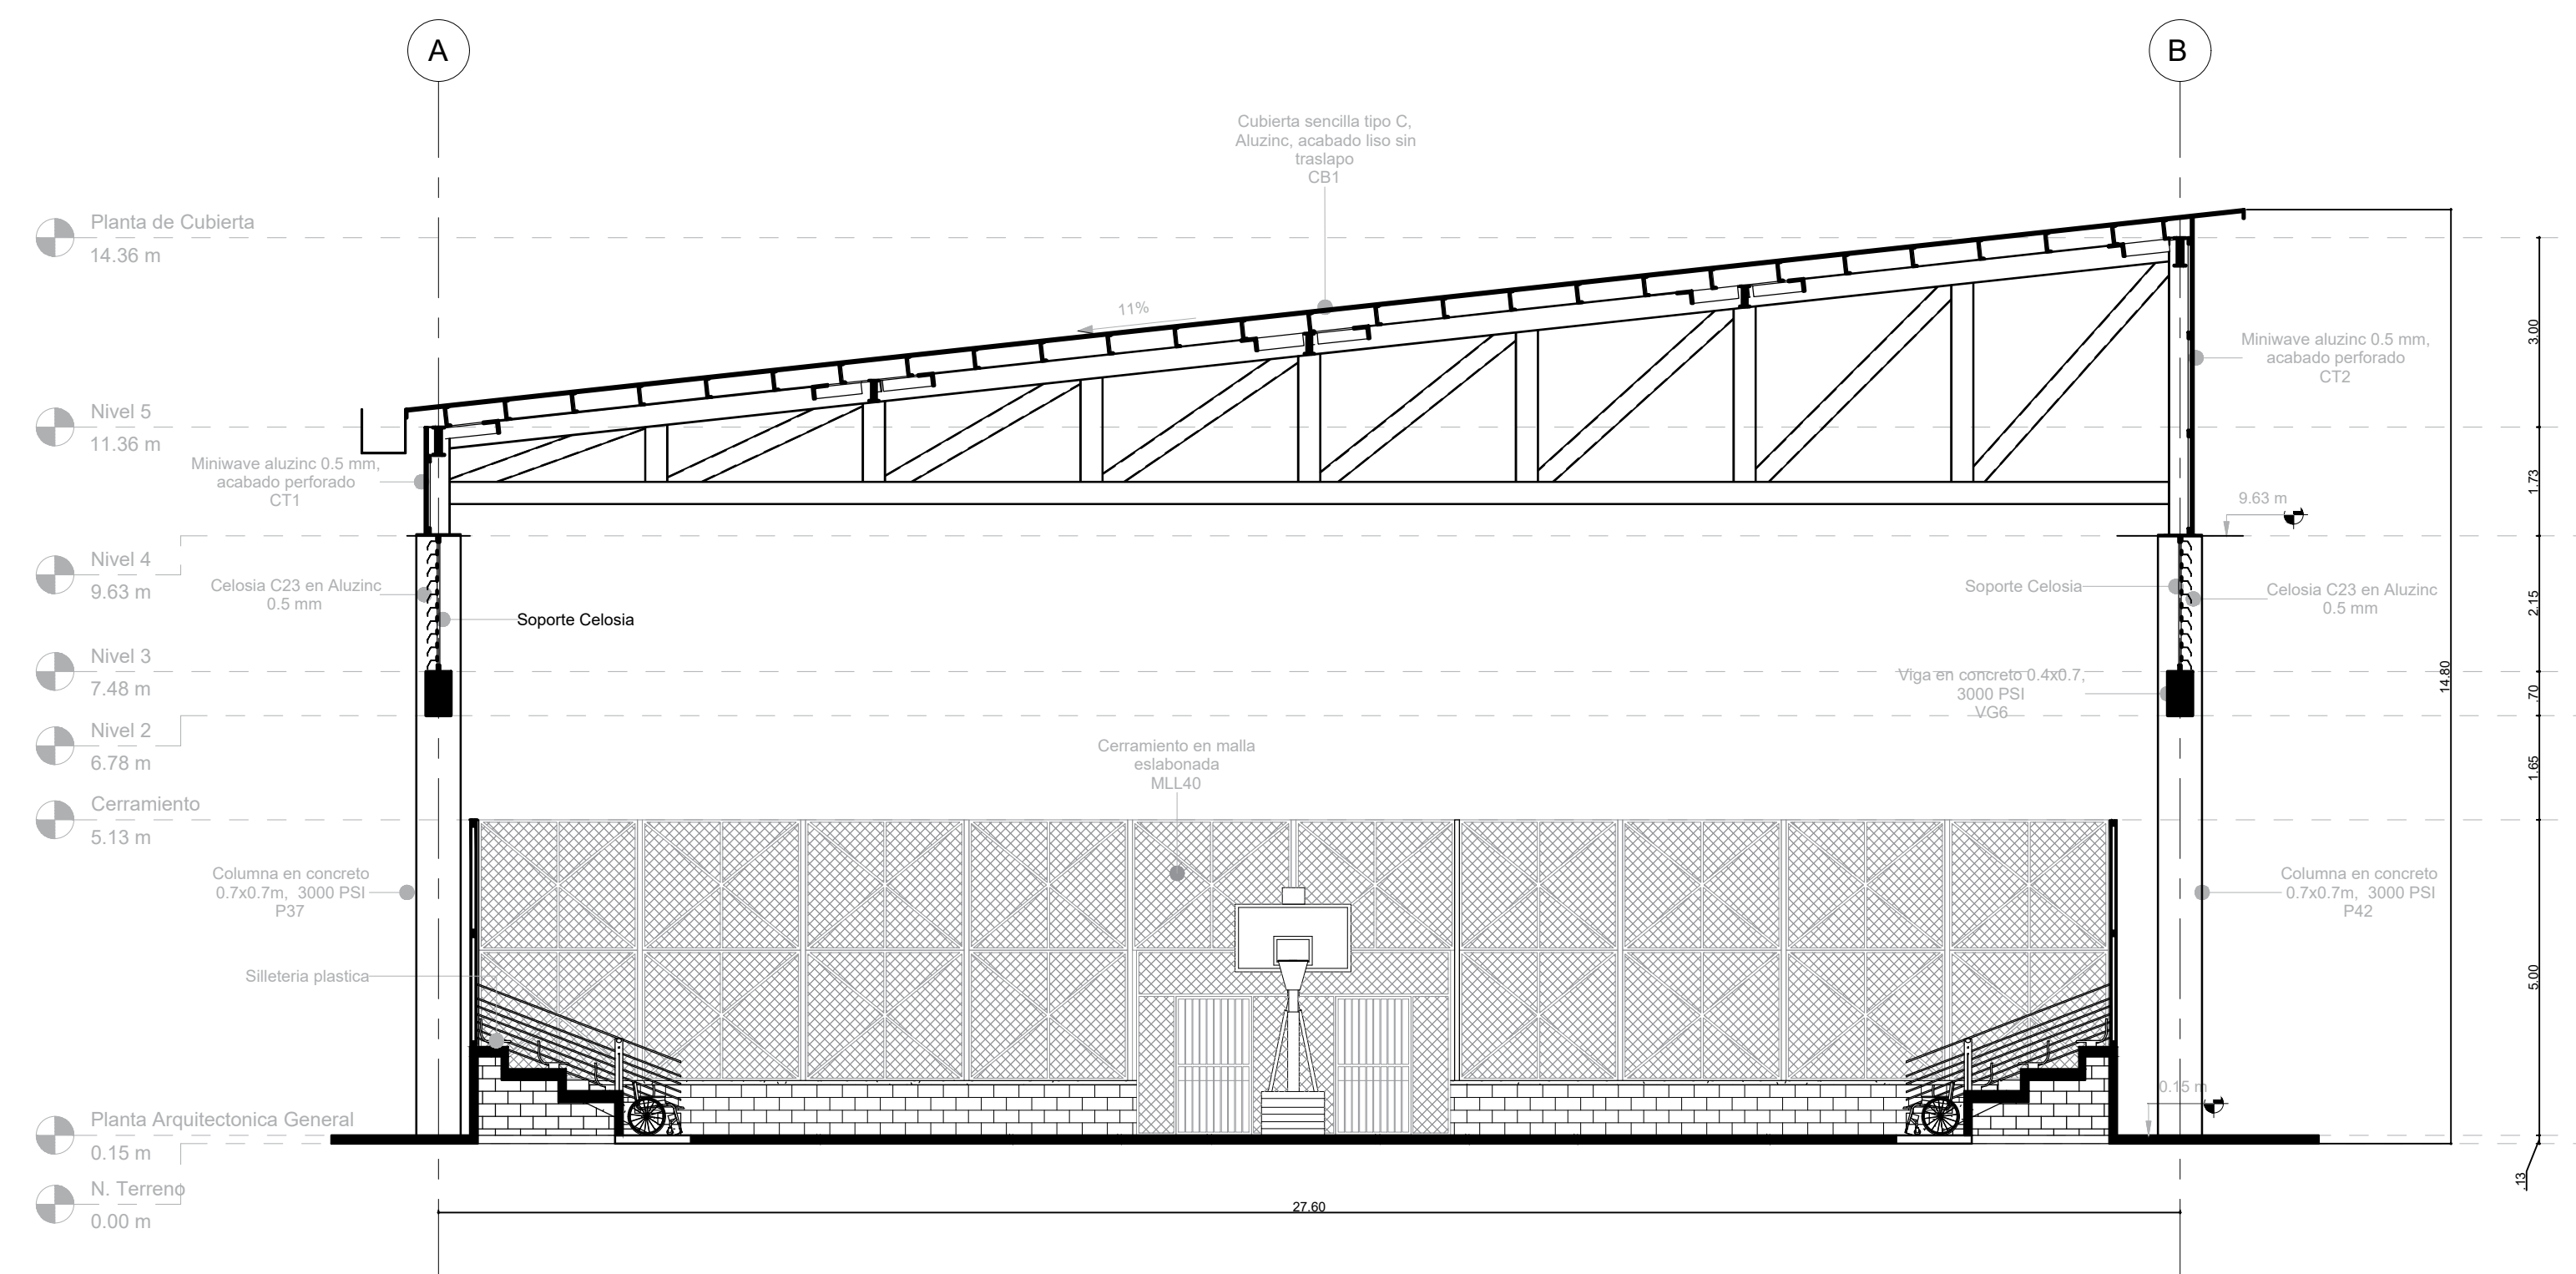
A

B

Cubierta sencilla tipo C, Aluzinc, acabado liso sin traslapo
CB1

Planta de Cubierta
14.36 m

11%

Miniwave aluzinc 0.5 mm, acabado perforado
CT2

3.00

Nivel 5
11.36 m

Miniwave aluzinc 0.5 mm, acabado perforado
CT1

1.73

9.63 m

Nivel 4
9.63 m

Celosia C23 en Aluzinc
0.5 mm

Soporte Celosia

Soporte Celosia

Celosia C23 en Aluzinc
0.5 mm

2.15

14.80

Nivel 3
7.48 m

Viga en concreto 0.4x0.7, 3000 PSI
VG6

.70

Nivel 2
6.78 m

Cerramiento en malla eslabonada
MLL40

1.65

Cerramiento
5.13 m

Columna en concreto 0.7x0.7m, 3000 PSI
P37

Columna en concreto 0.7x0.7m, 3000 PSI
P42

Silleteria plastica

5.00

0.15 m

Planta Arquitectonica General
0.15 m

N. Terreno
0.00 m

.13

27.60